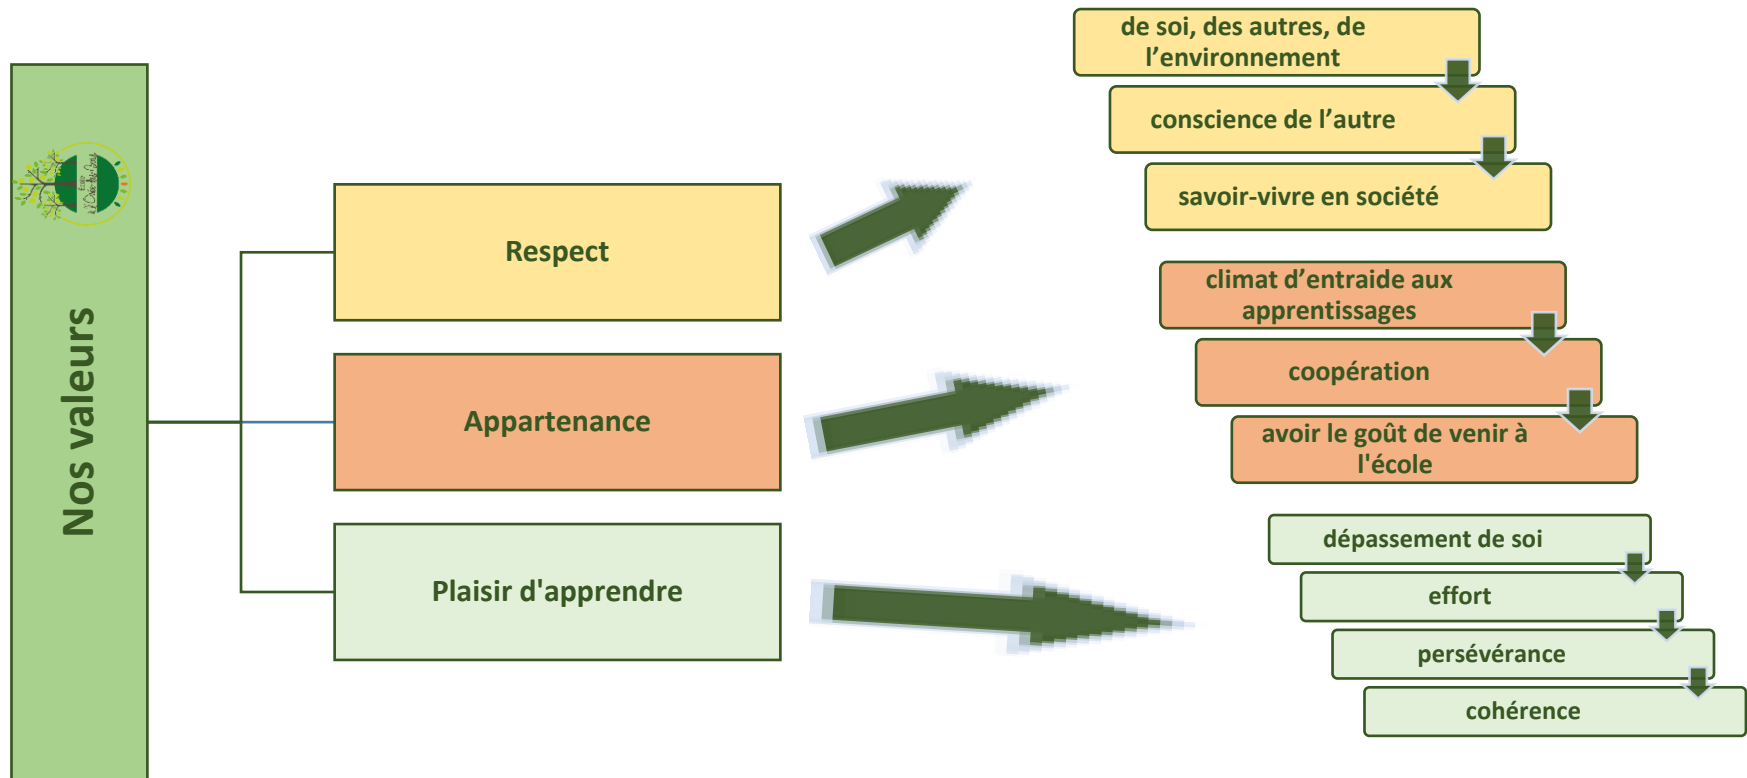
Nos valeurs

Respect

Appartenance

Plaisir d'apprendre

de soi, des autres, de l'environnement

conscience de l'autre

savoir-vivre en société

climat d'entraide aux apprentissages

coopération

avoir le goût de venir à l'école

dépassement de soi

effort

persévérance

cohérence